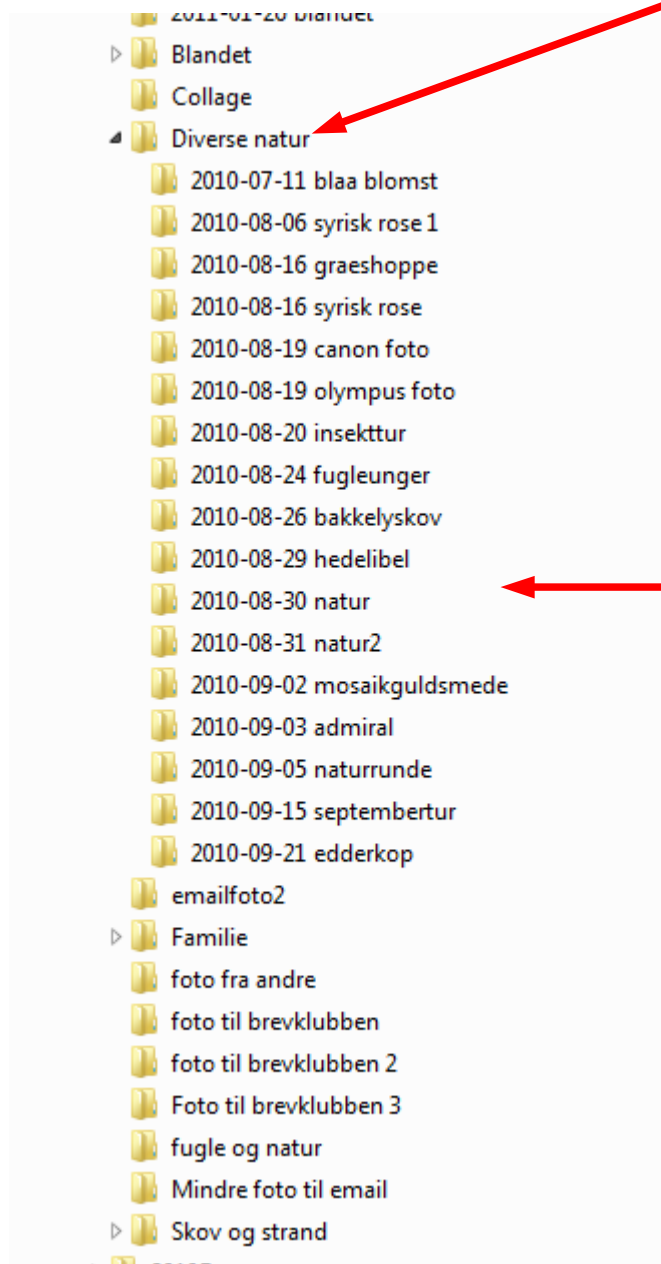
2011-01-20 blandet
Blandet
Collage
Diverse natur
2010-07-11 blaa blomst
2010-08-06 syrisk rose 1
2010-08-16 graeshoppe
2010-08-16 syrisk rose
2010-08-19 canon foto
2010-08-19 olympus foto
2010-08-20 insekttur
2010-08-24 fugleunger
2010-08-26 bakkelyskov
2010-08-29 hedelibel
2010-08-30 natur
2010-08-31 natur2
2010-09-02 mosaikguldsmede
2010-09-03 admiral
2010-09-05 naturrunde
2010-09-15 septembertur
2010-09-21 edderkop
emailfoto2
Familie
foto fra andre
foto til brevklubben
foto til brevklubben 2
Foto til brevklubben 3
fugle og natur
Mindre foto til email
Skov og strand
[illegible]